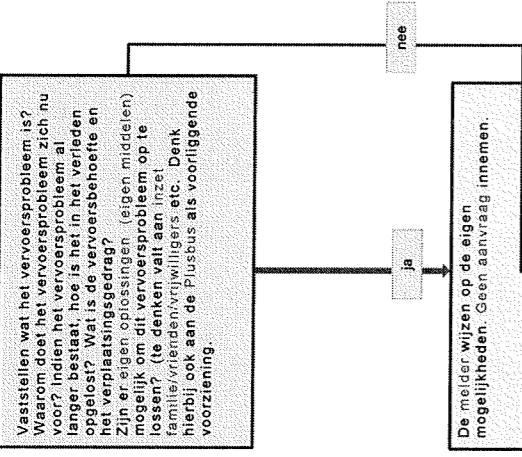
nee

Vaststellen wat het vervoersprobleem is? Waarom doet het vervoersprobleem zich nu voor? Indien het vervoersprobleem al langer bestaat, hoe is het in het verleden opgelost? Wat is de vervoersbehoefte en het verplaatsingsgedrag?
Zijn er eigen oplossingen (eigen middelen) mogelijk om dit vervoersprobleem op te lossen? (te denken valt aan inzet familie/vrienden/vrijwilligers etc. Denk hierbij ook aan de Plusbus als voorliggende voorziening.

ja

De melder wijzen op de eigen mogelijkheden. Geen aanvraag innemen.